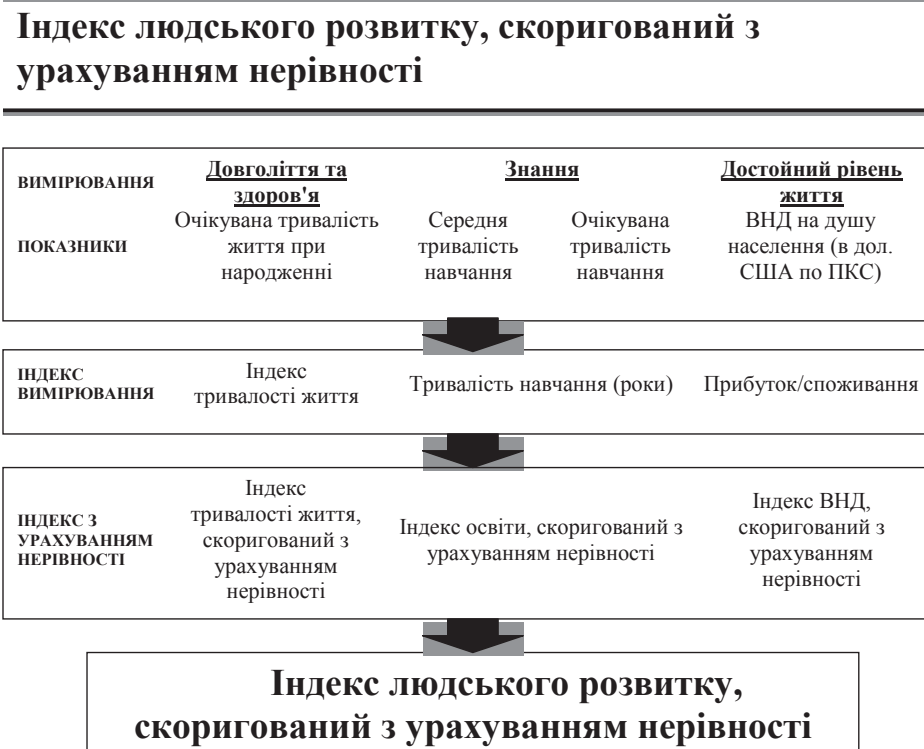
Індекс людського розвитку, скоригований з урахуванням нерівності

ВИМІРЮВАННЯ

Довголіття та здоров'я

Знання

Достойний рівень життя

ПОКАЗНИКИ

Очікувана тривалість життя при народженні

Середня тривалість навчання

Очікувана тривалість навчання

ВНД на душу населення (в дол. США по ПКС)

ІНДЕКС ВИМІРЮВАННЯ

Індекс тривалості життя

Тривалість навчання (роки)

Прибуток/споживання

ІНДЕКС З УРАХУВАННЯМ НЕРІВНОСТІ

Індекс тривалості життя, скоригований з урахуванням нерівності

Індекс освіти, скоригований з урахуванням нерівності

Індекс ВНД, скоригований з урахуванням нерівності

Індекс людського розвитку, скоригований з урахуванням нерівності